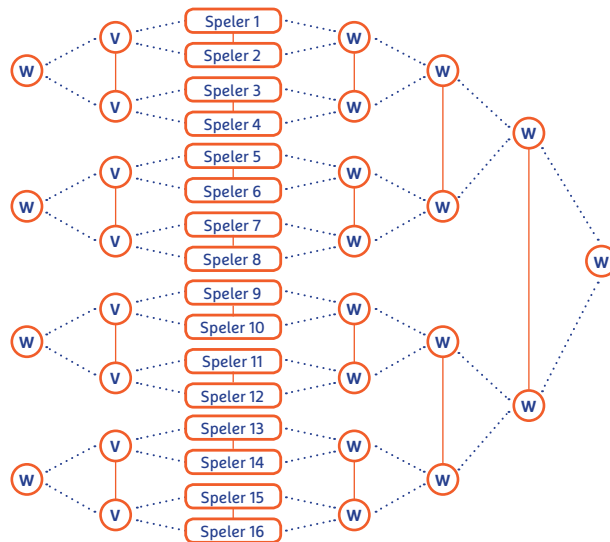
W
V
V
Speler 1
Speler 2
Speler 3
Speler 4
W
W
W
W
W
W
V
V
Speler 5
Speler 6
Speler 7
Speler 8
W
W
W
W
W
V
V
Speler 9
Speler 10
Speler 11
Speler 12
W
W
W
W
W
V
V
Speler 13
Speler 14
Speler 15
Speler 16
W
W
W